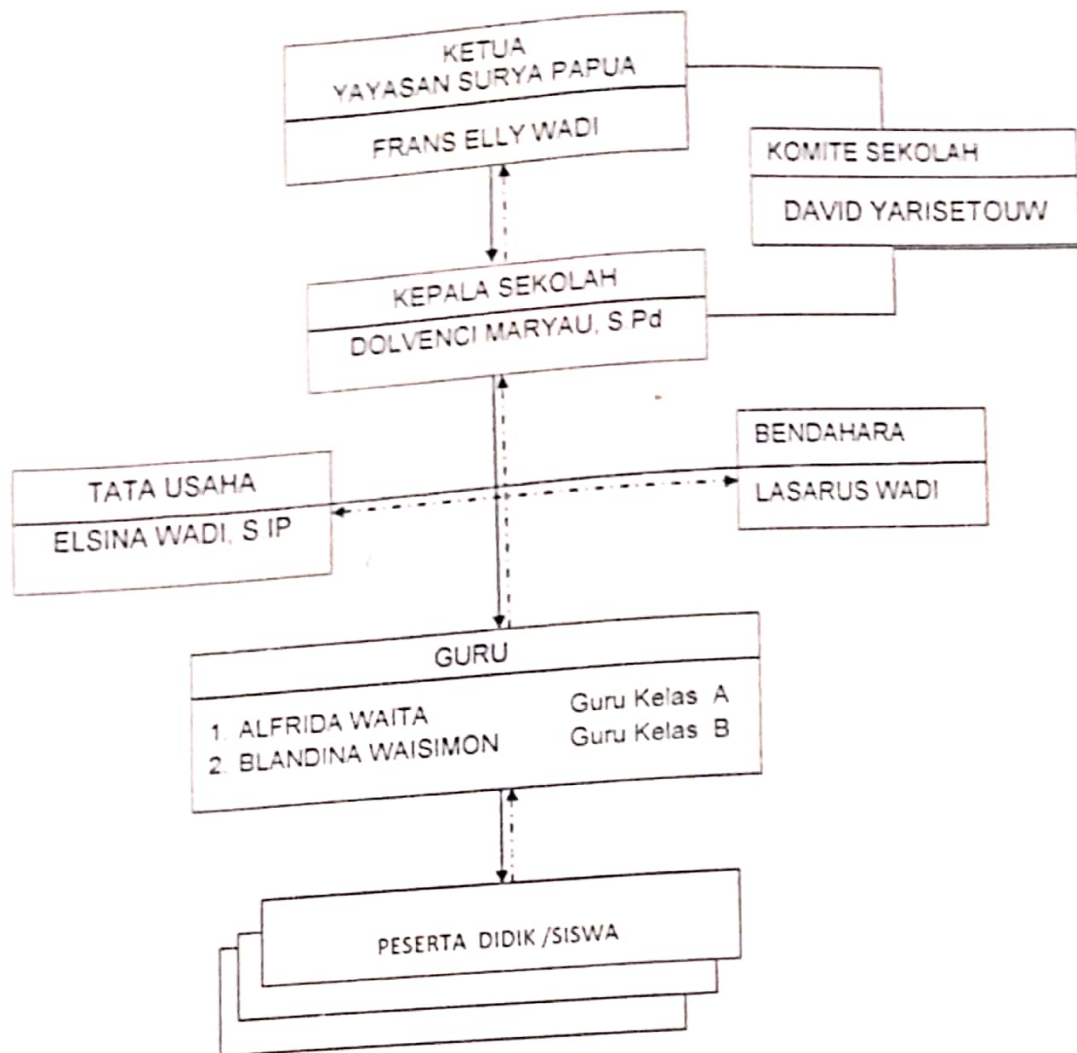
KETUA
YAYASAN SURYA PAPUA

FRANS ELLY WADI

KOMITE SEKOLAH

DAVID YARISETOUW

KEPALA SEKOLAH

DOLVENCI MARYAU, S Pd

TATA USAHA

ELSINA WADI, S IP

BENDAHARA

LASARUS WADI

GURU

1. ALFRIDA WAITA Guru Kelas A
2. BLANDINA WAISIMON Guru Kelas B

PESERTA DIDIK /SISWA